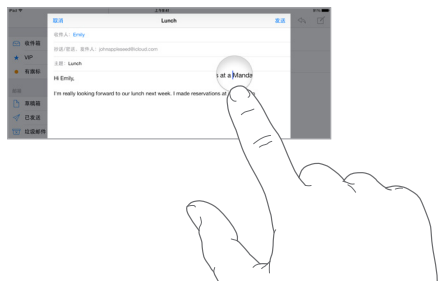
iPad
上午9:41
取消
Lunch
发送
收件人： Emily
抄送/密送，发件人： johnappleseed@icloud.com
主题： Lunch
Hi Emily,
I'm really looking forward to our lunch next week. I made reservations at a Manda
收件箱
VIP
有旗标
邮箱
草稿箱
已发送
垃圾邮件